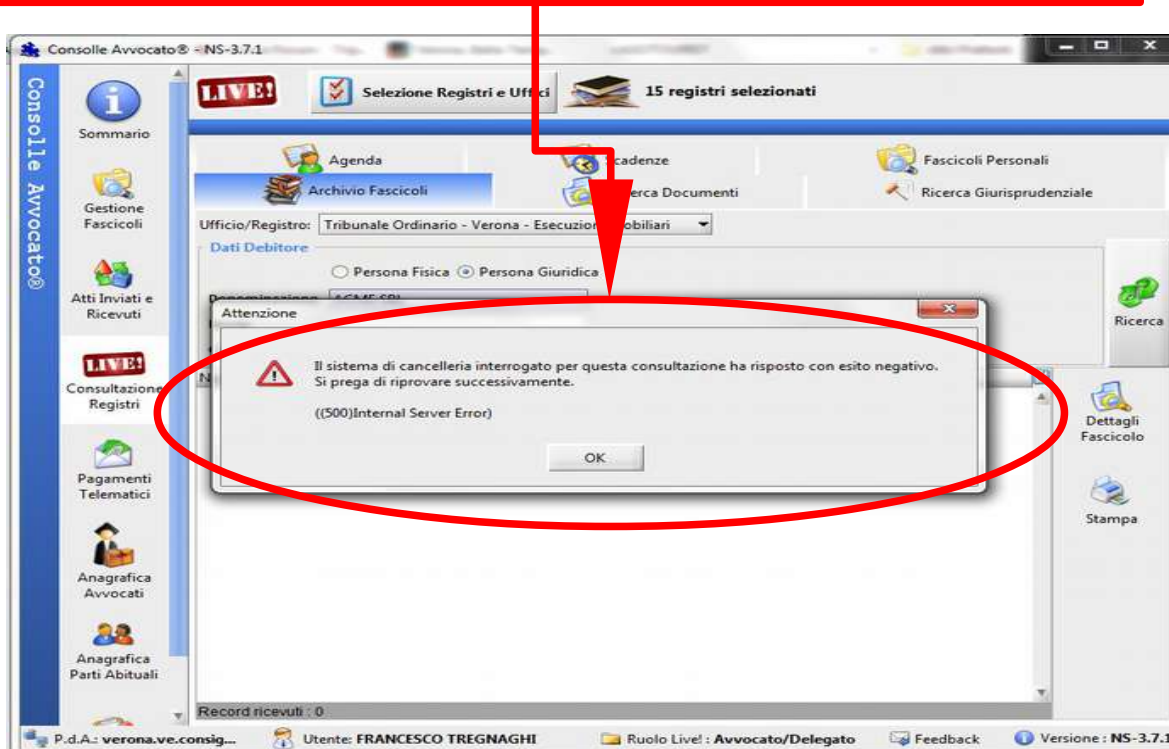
Consolle Avvocato® - NS-3.7.1

Consolle Avvocato®

Sommario

Gestione Fascicoli

Atti Inviati e Ricevuti

LIVE!

Consultazione Registri

Pagamenti Telematici

Anagrafica Avvocati

Anagrafica Parti Abituali

LIVE!

Selezione Registri e Uffici

15 registri selezionati

Agenda

Scadenze

Fascicoli Personali

Archivio Fascicoli

Ricerca Documenti

Ricerca Giurisprudenziale

Ufficio/Registro: Tribunale Ordinario - Verona - Esecuzioni Mobiliari

Dati Debitore

Persona Fisica Persona Giuridica

Denominazione ACME SPA

Ricerca

Dettagli Fascicolo

Stampa

Attenzione

Il sistema di cancelleria interrogato per questa consultazione ha risposto con esito negativo.
Si prega di riprovare successivamente.

((500)Internal Server Error)

OK

Record ricevuti : 0

P.d.A.: verona.ve.consig...

Utente: FRANCESCO TREGNAGHI

Ruolo Live! : Avvocato/Delegato

Feedback

Versione : NS-3.7.1